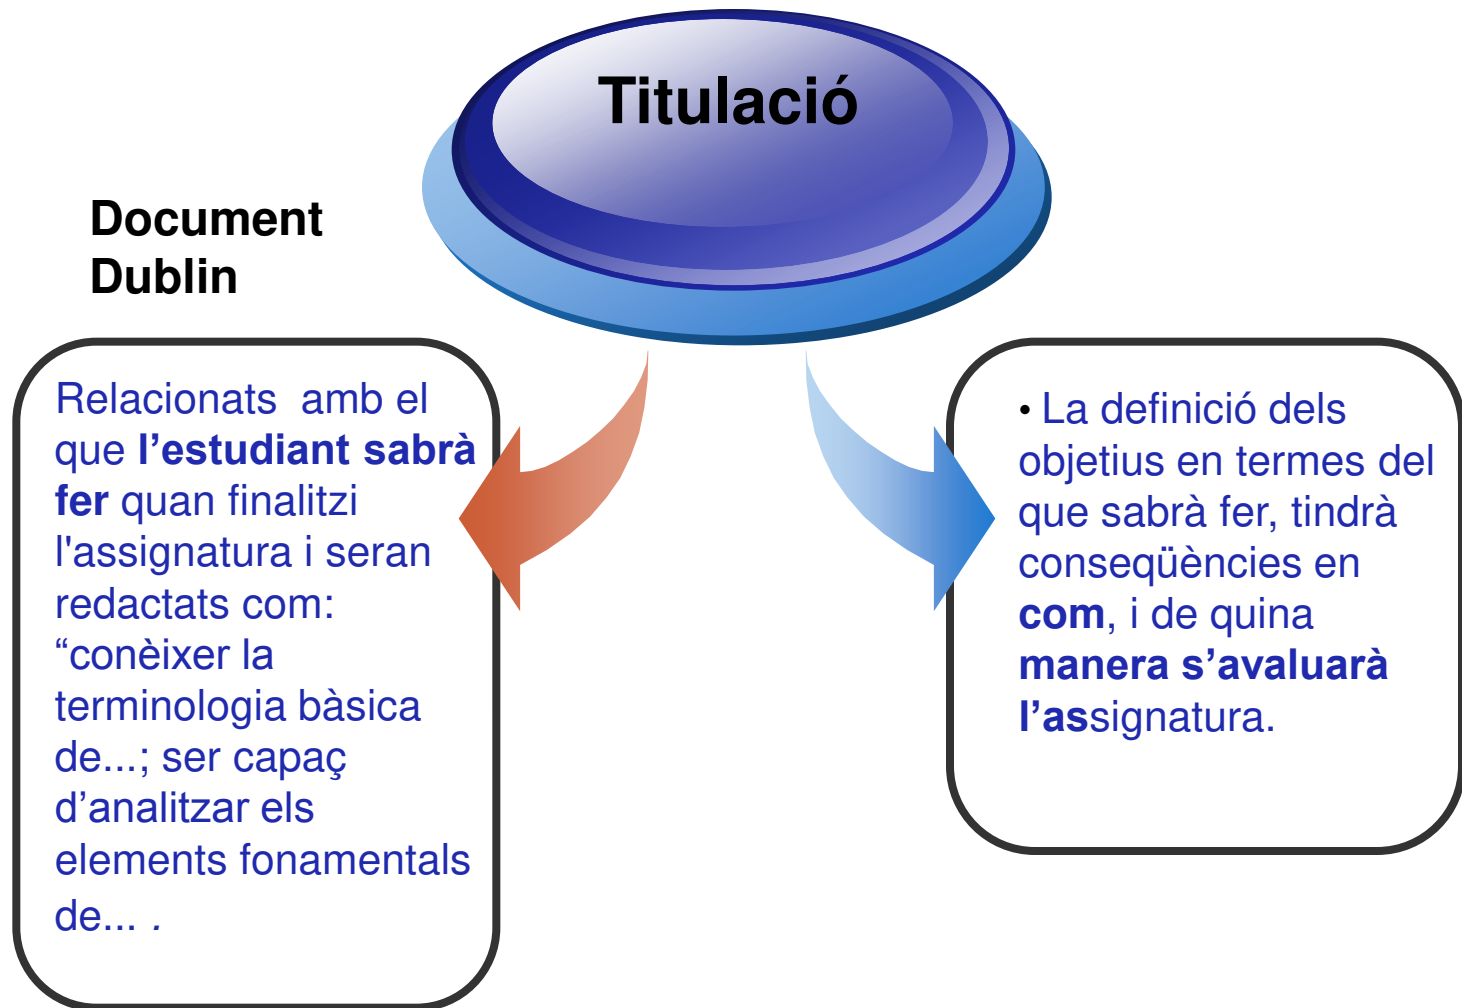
Titulació

Document Dublin

Relacionats amb el que **l’estudiant sabrà fer** quan finalitzi l'assignatura i seran redactats com: “conèixer la terminologia bàsica de...; ser capaç d’analitzar els elements fonamentals de... .

• La definició dels objetius en termes del que sabrà fer, tindrà conseqüències en **com**, i de quina **manera s’avaluarà l’as**signatura.